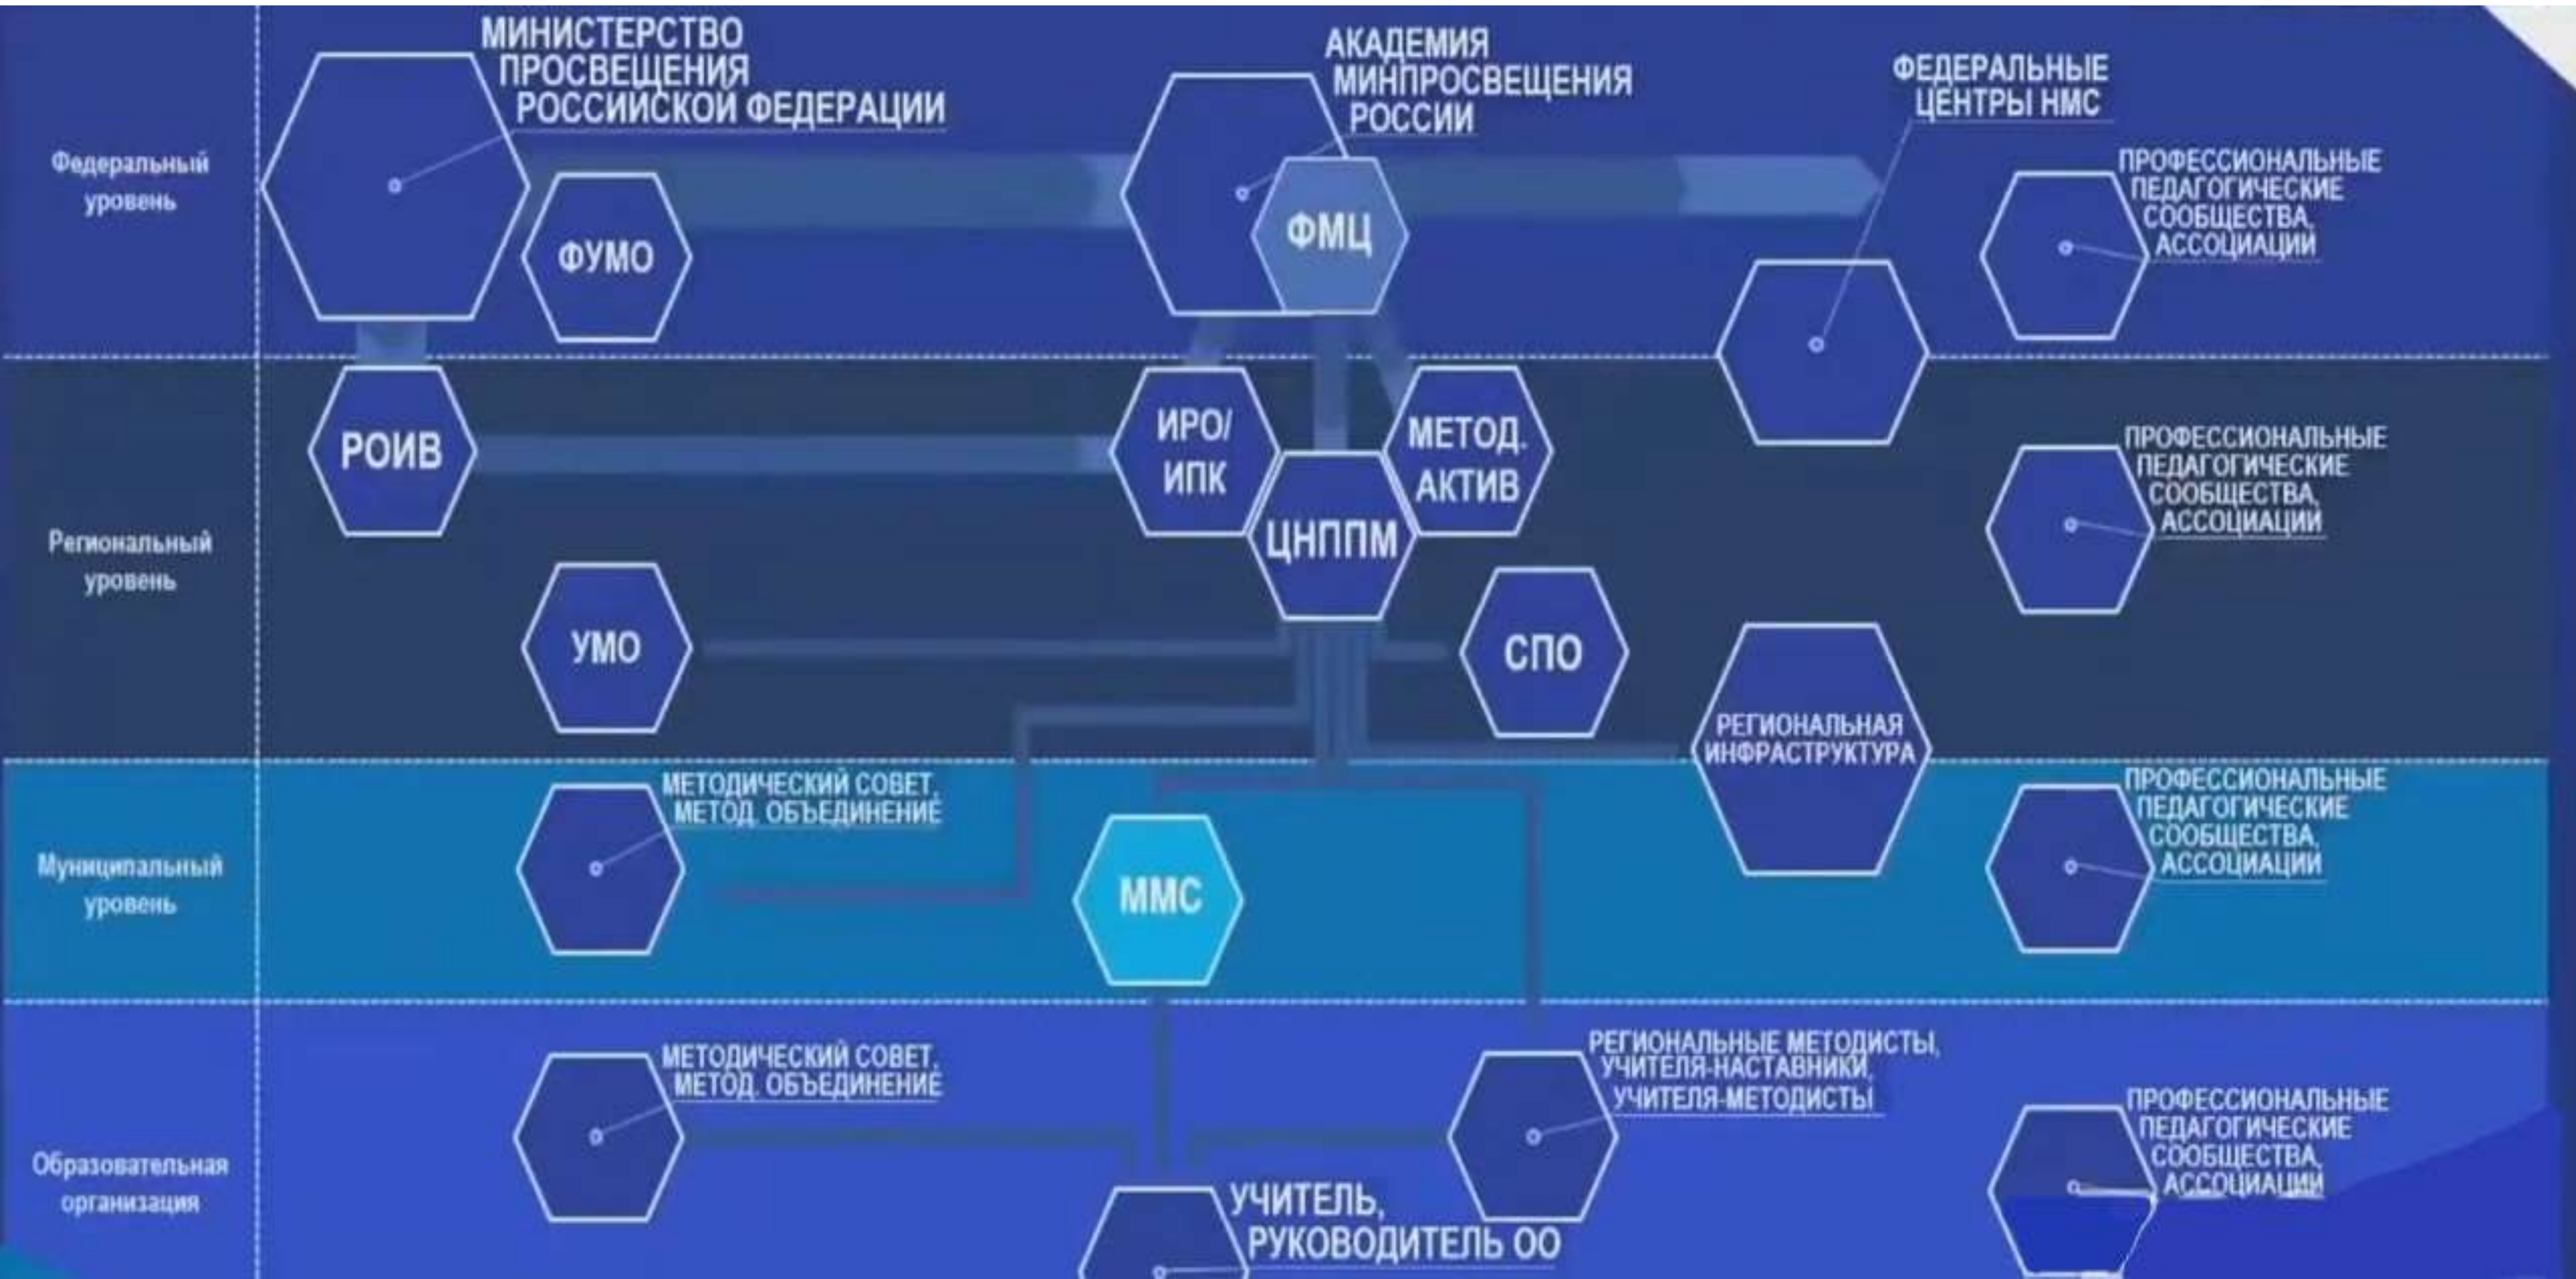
Федеральный уровень

МИНИСТЕРСТВО ПРОСВЕЩЕНИЯ РОССИЙСКОЙ ФЕДЕРАЦИИ

ФУМО

АКАДЕМИЯ МИНПРОСВЕЩЕНИЯ РОССИИ

ФМЦ

ФЕДЕРАЛЬНЫЕ ЦЕНТРЫ НМС

ПРОФЕССИОНАЛЬНЫЕ ПЕДАГОГИЧЕСКИЕ СООБЩЕСТВА, АССОЦИАЦИИ

Региональный уровень

РОИВ

ИРО/ ИПК

ЦНППМ

МЕТОД. АКТИВ

ПРОФЕССИОНАЛЬНЫЕ ПЕДАГОГИЧЕСКИЕ СООБЩЕСТВА, АССОЦИАЦИИ

УМО

СПО

РЕГИОНАЛЬНАЯ ИНФРАСТРУКТУРА

Муниципальный уровень

МЕТОДИЧЕСКИЙ СОВЕТ, МЕТОД. ОБЪЕДИНЕНИЕ

ММС

ПРОФЕССИОНАЛЬНЫЕ ПЕДАГОГИЧЕСКИЕ СООБЩЕСТВА, АССОЦИАЦИИ

Образовательная организация

МЕТОДИЧЕСКИЙ СОВЕТ, МЕТОД. ОБЪЕДИНЕНИЕ

РЕГИОНАЛЬНЫЕ МЕТОДИСТЫ, УЧИТЕЛЯ-НАСТАВНИКИ, УЧИТЕЛЯ-МЕТОДИСТЫ

ПРОФЕССИОНАЛЬНЫЕ ПЕДАГОГИЧЕСКИЕ СООБЩЕСТВА, АССОЦИАЦИИ

УЧИТЕЛЬ, РУКОВОДИТЕЛЬ ОО